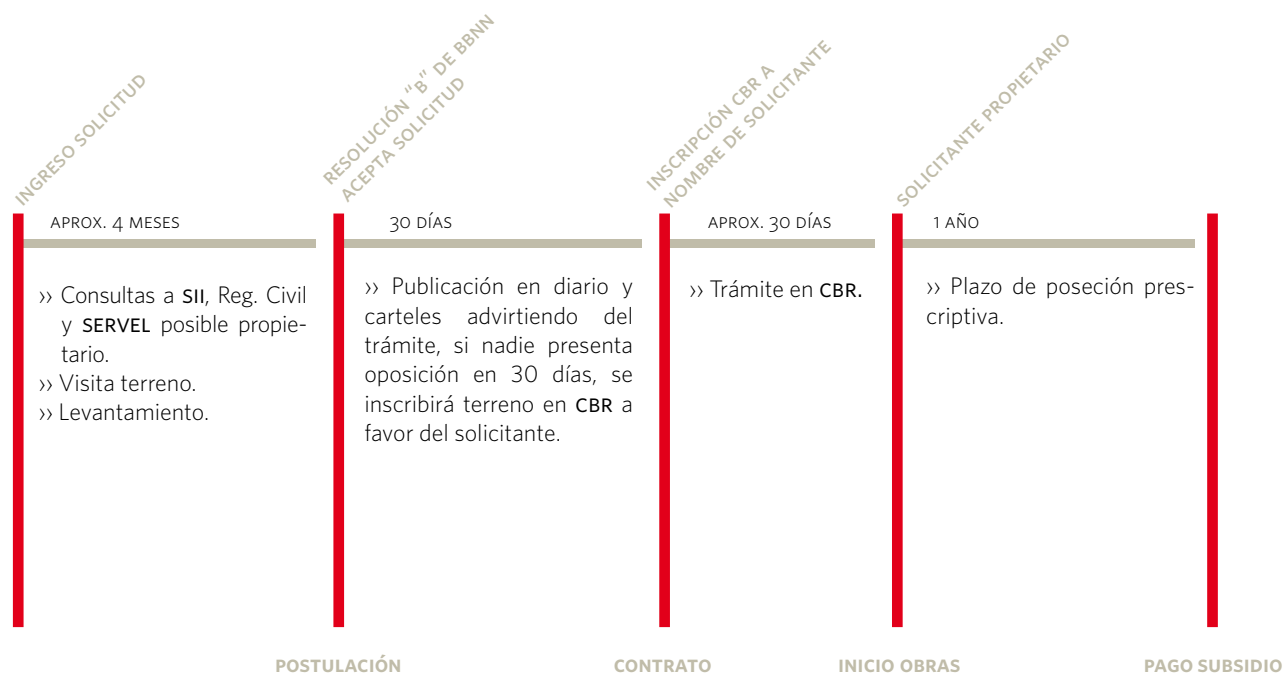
INGRESO SOLICITUD

APROX. 4 MESES

›› Consultas a SII, Reg. Civil y SERVEL posible propietario.
›› Visita terreno.
›› Levantamiento.

RESOLUCIÓN "B" DE BBNN ACEPTA SOLICITUD

30 DÍAS

›› Publicación en diario y carteles advirtiendo del trámite, si nadie presenta oposición en 30 días, se inscribirá terreno en CBR a favor del solicitante.

INSCRIPCIÓN CBR A NOMBRE DE SOLICITANTE

APROX. 30 DÍAS

›› Trámite en CBR.

SOLICITANTE PROPIETARIO

1 AÑO

›› Plazo de poseción prescriptiva.

POSTULACIÓN

CONTRATO

INICIO OBRAS

PAGO SUBSIDIO